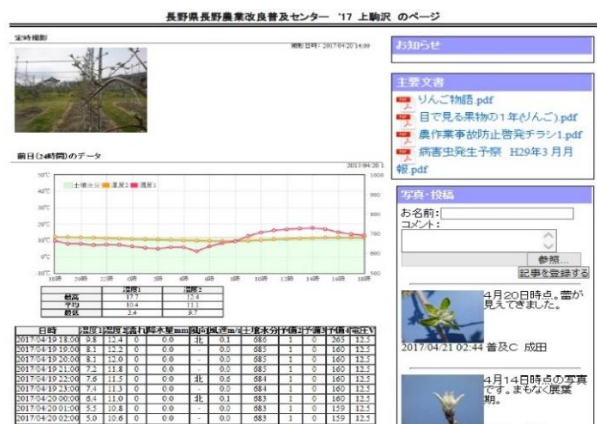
長野県長野農業改良普及センター '17 上駒沢 のページ

定時撮影

撮影日時：2017/04/20 14:00

前日(24時間)のデータ

2017/04/20

土壌水分　温度1　温度2

|  | 温度1 | 温度2 |
|---|---|---|
| 最高 | 17.7 | 12.4 |
| 平均 | 10.4 | 11.1 |
| 最低 | 2.6 | 9.7 |

| 日時 | 温度1 | 温度2 | 湿度 | 降水量mm | 風向 | 風速m/s | 土壌水分 | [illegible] | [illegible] | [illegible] | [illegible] |
|---|---|---|---|---|---|---|---|---|---|---|---|
| 2017/04/19 18:00 | 9.8 | 12.4 | 0 | 0.0 | 北 | 0.1 | 686 | 1 | 0 | 265 | 12.5 |
| 2017/04/19 19:00 | 8.1 | 12.2 | 0 | 0.0 | - | 0.0 | 685 | 1 | 0 | 160 | 12.5 |
| 2017/04/19 20:00 | 8.1 | 12.0 | 0 | 0.0 | - | 0.0 | 685 | 1 | 0 | 160 | 12.5 |
| 2017/04/19 21:00 | 7.2 | 11.8 | 0 | 0.0 | - | 0.0 | 685 | 1 | 0 | 160 | 12.5 |
| 2017/04/19 22:00 | 7.6 | 11.5 | 0 | 0.0 | 北 | 0.0 | 684 | 1 | 0 | 160 | 12.5 |
| 2017/04/19 23:00 | 7.4 | 11.3 | 0 | 0.0 | - | 0.0 | 684 | 1 | 0 | 160 | 12.5 |
| 2017/04/20 00:00 | 6.4 | 11.0 | 0 | 0.0 | 北 | 0.1 | 683 | 1 | 0 | 160 | 12.5 |
| 2017/04/20 01:00 | 5.5 | 10.8 | 0 | 0.0 | - | 0.0 | 683 | 1 | 0 | 159 | 12.5 |
| 2017/04/20 02:00 | 5.0 | 10.6 | 0 | 0.0 | - | 0.0 | 683 | 1 | 0 | 159 | 12.5 |

お知らせ

主要文書

りんご物語.pdf

目で見る果物の1年(りんご).pdf

農作業事故防止啓発チラシ1.pdf

病害虫発生予察 H29年3月月報.pdf

写真・投稿

お名前：

コメント：

参照...

記事を登録する

4月20日時点。蕾が見えてきました。

2017/04/21 02:44 普及C 成田

4月14日時点の写真です。まもなく展葉期。